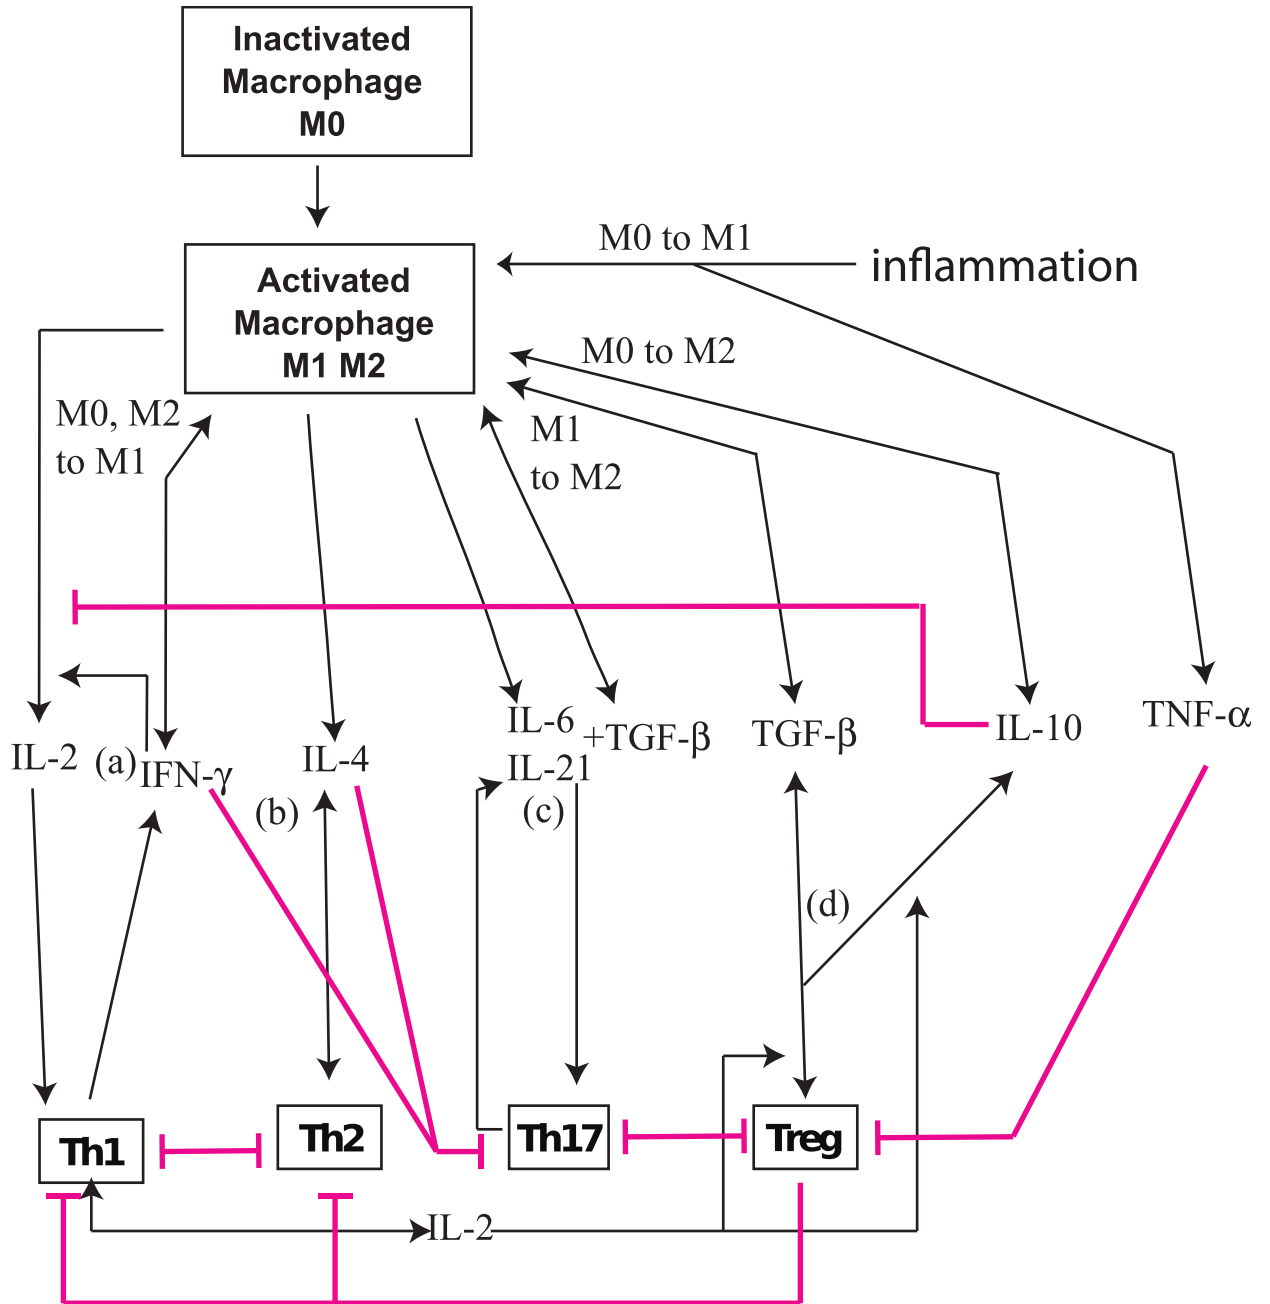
Inactivated Macrophage M0

M0 to M1

inflammation

Activated Macrophage M1 M2

M0 to M2

M0, M2 to M1

M1 to M2

IL-2

(a)

IFN-$\gamma$

IL-4

(b)

IL-6 +TGF-$\beta$

IL-21

(c)

TGF-$\beta$

IL-10

TNF-$\alpha$

(d)

Th1

Th2

Th17

Treg

IL-2